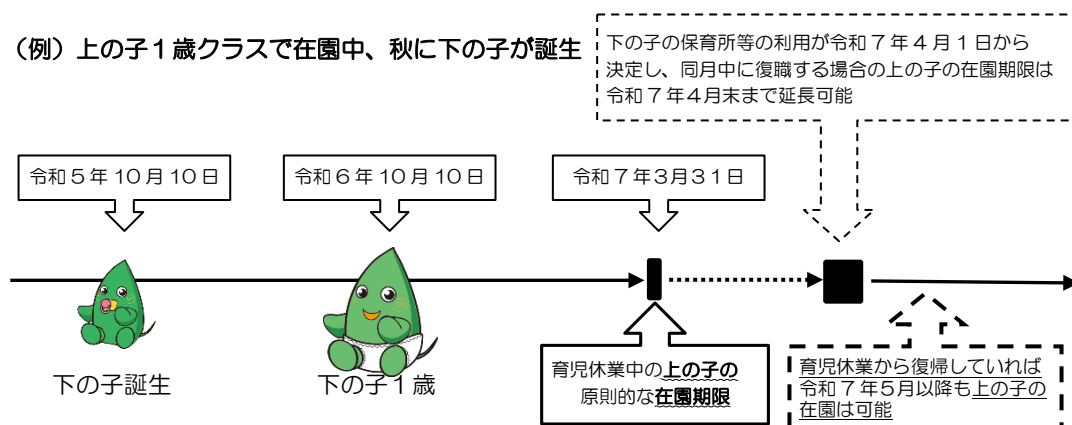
（例）上の子１歳クラスで在園中、秋に下の子が誕生

下の子の保育所等の利用が令和７年４月１日から決定し、同月中に復職する場合の上の子の在園期限は令和７年４月末まで延長可能

令和５年 10 月 10 日

令和６年 10 月 10 日

令和７年３月３１日

下の子誕生

下の子１歳

育児休業中の上の子の原則的な在園期限

育児休業から復帰していれば令和７年５月以降も上の子の在園は可能